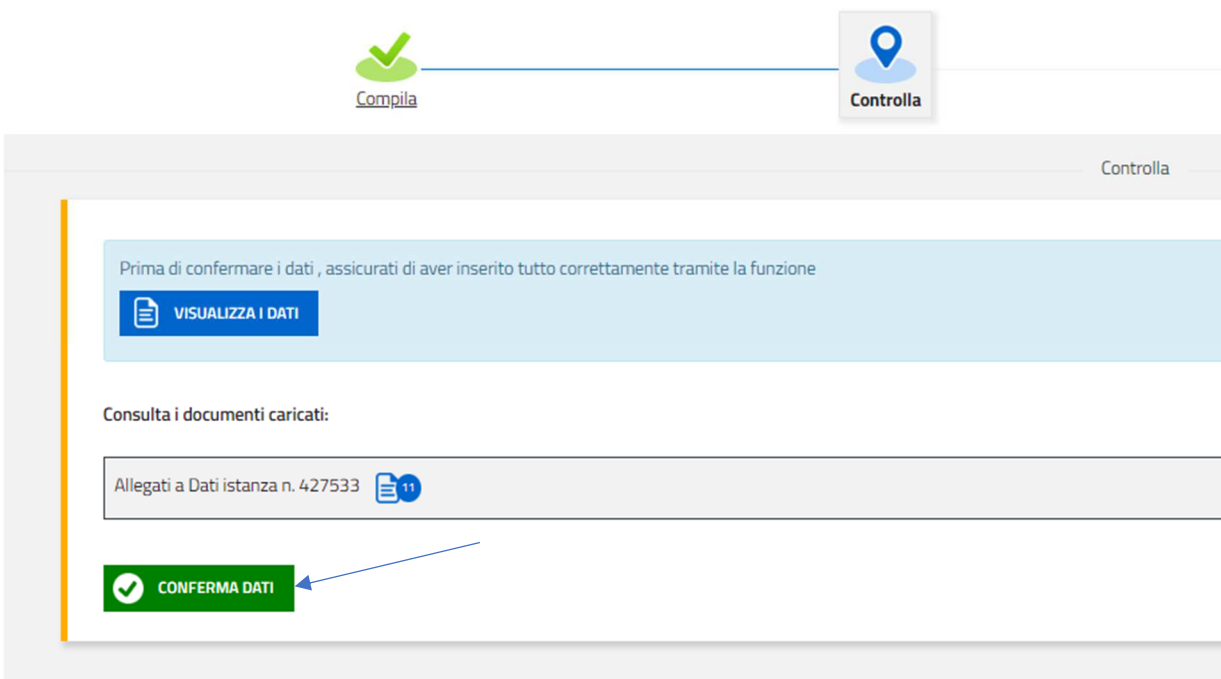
Compila

Controlla

Controlla

Prima di confermare i dati , assicurati di aver inserito tutto correttamente tramite la funzione

VISUALIZZA I DATI

Consulta i documenti caricati:

Allegati a Dati istanza n. 427533 11

CONFERMA DATI